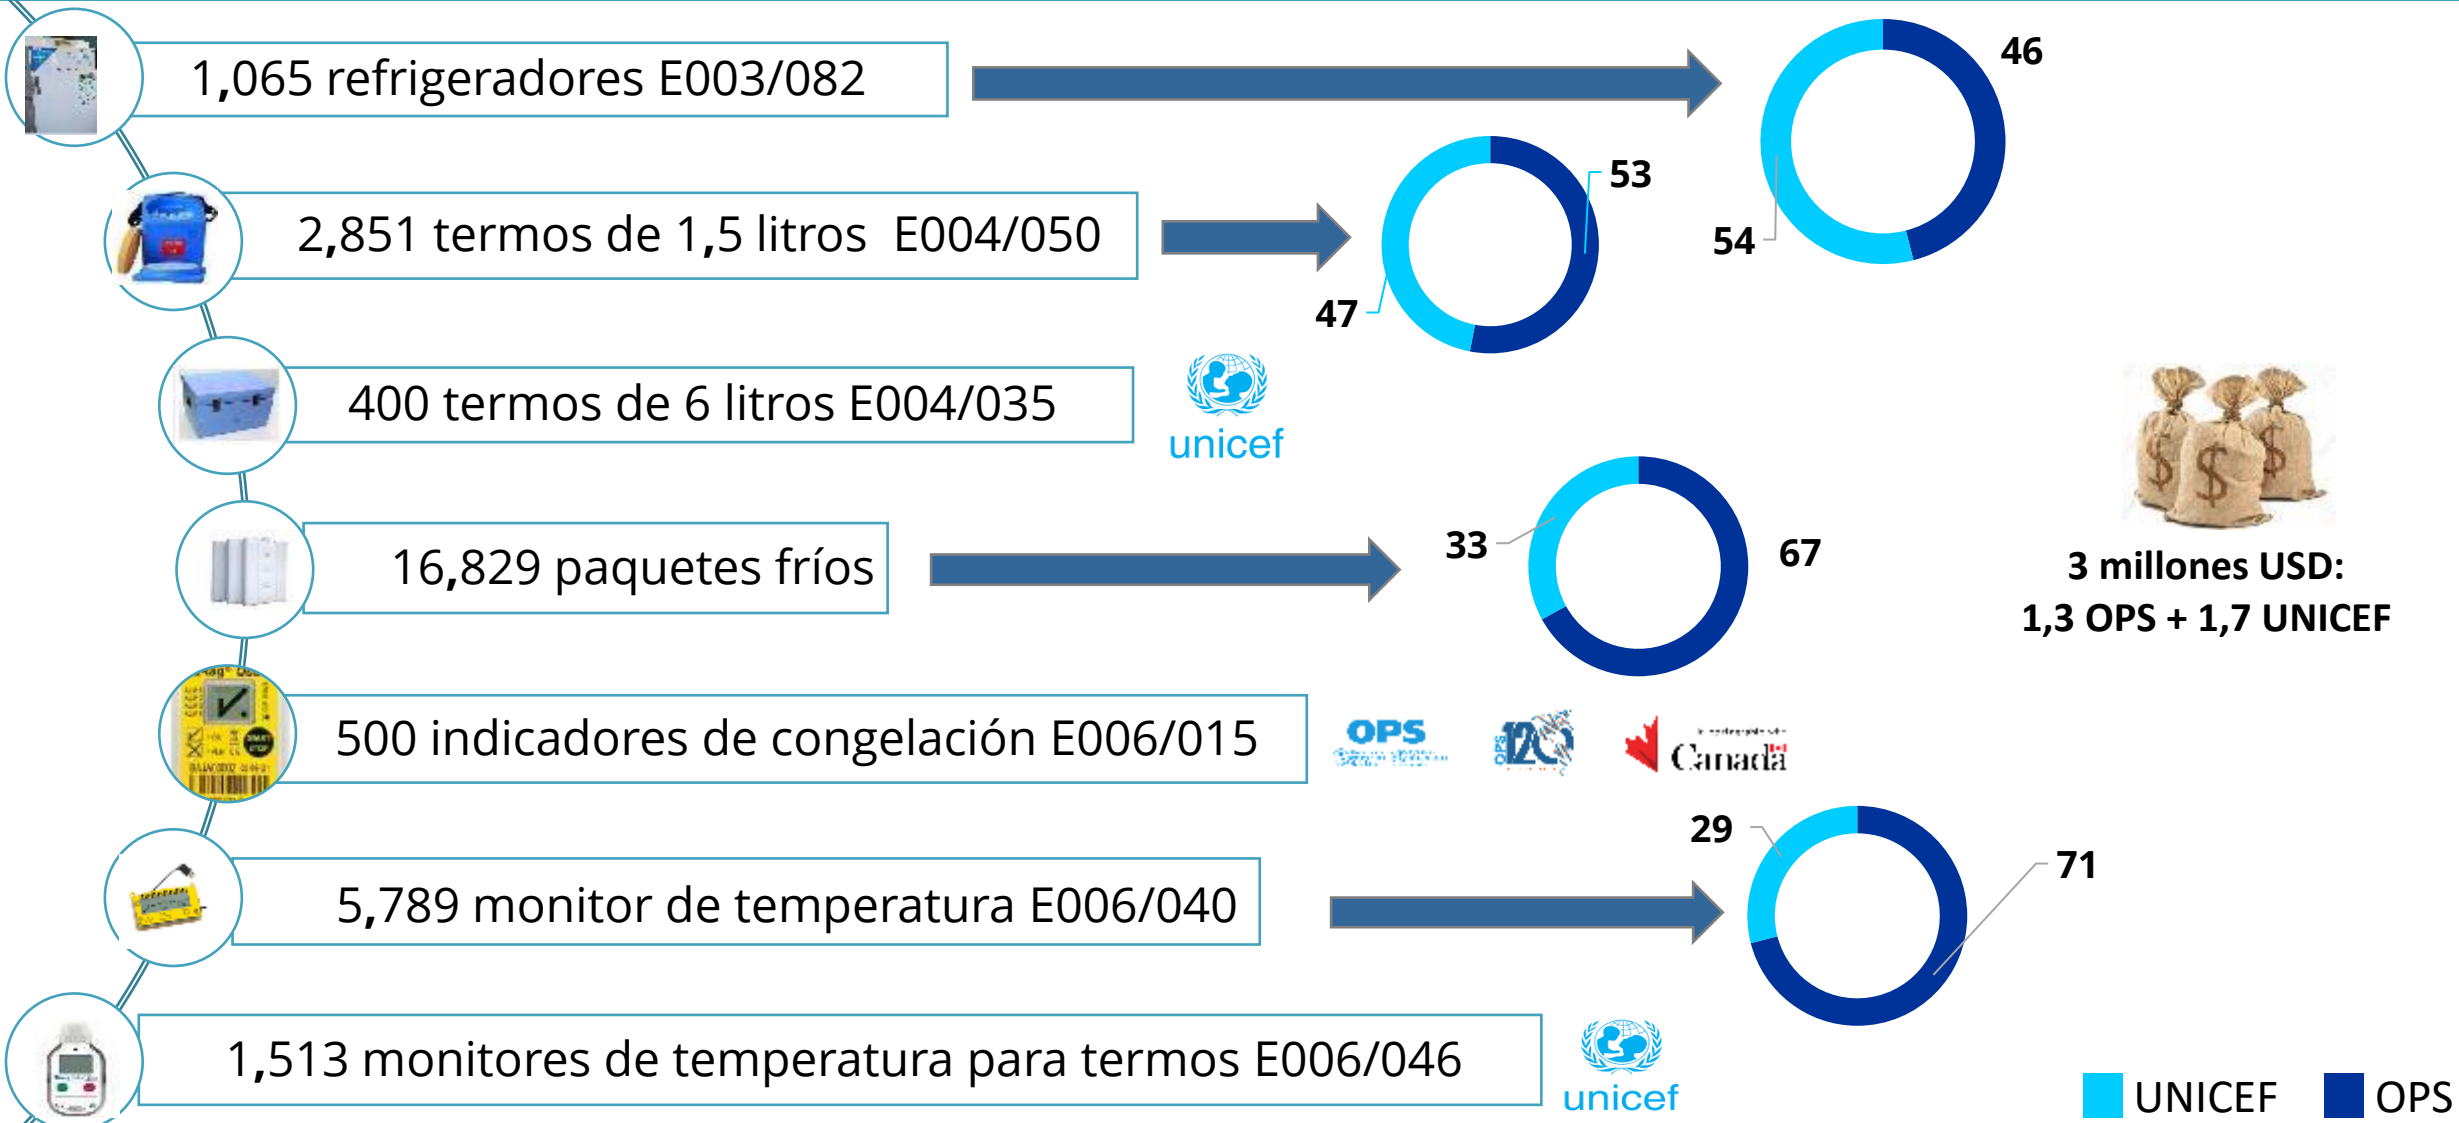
1,065 refrigeradores E003/082

46

54

2,851 termos de 1,5 litros E004/050

53

47

400 termos de 6 litros E004/035

unicef

16,829 paquetes fríos

33

67

3 millones USD:
1,3 OPS + 1,7 UNICEF

500 indicadores de congelación E006/015

OPS

120

Canadä

29

71

5,789 monitor de temperatura E006/040

1,513 monitores de temperatura para termos E006/046

unicef

UNICEF OPS